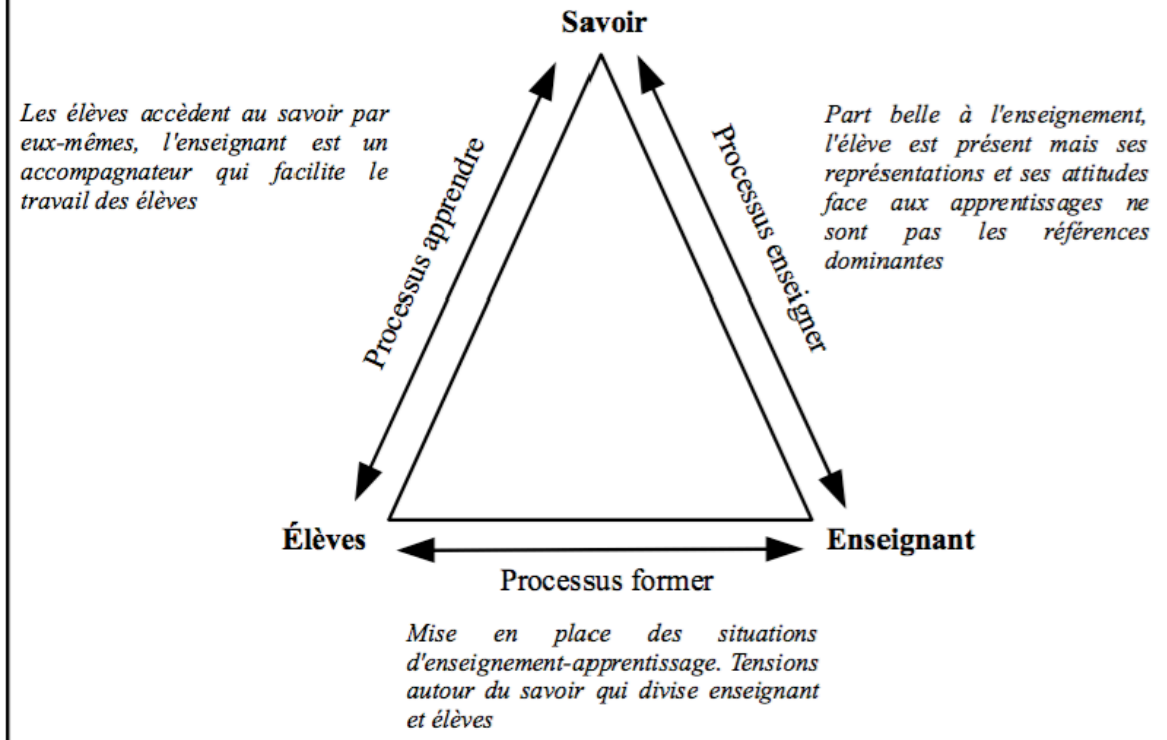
Savoir

Les élèves accèdent au savoir par eux-mêmes, l'enseignant est un accompagnateur qui facilite le travail des élèves

Processus apprendre

Processus enseigner

Part belle à l'enseignement, l'élève est présent mais ses représentations et ses attitudes face aux apprentissages ne sont pas les références dominantes

Élèves

Enseignant

Processus former

Mise en place des situations d'enseignement-apprentissage. Tensions autour du savoir qui divise enseignant et élèves